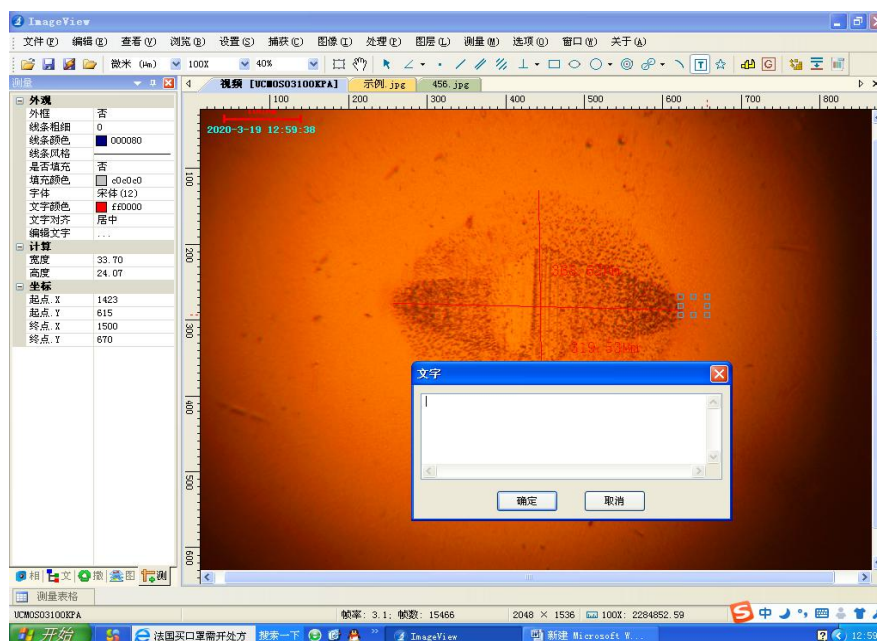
ImageView

文件(F) 编辑(E) 查看(V) 浏览(B) 设置(S) 捕获(C) 图像(I) 处理(P) 图层(L) 测量(M) 选项(O) 窗口(W) 关于(A)

微米 (μm) 100X 40%

测量

视频 [UCMOS03100KPA] 示例.jpg 456.jpg

| 外观 | |
|---|---|
| 外框 | 否 |
| 线条粗细 | 0 |
| 线条颜色 | 000080 |
| 线条风格 | |
| 是否填充 | 否 |
| 填充颜色 | c0c0c0 |
| 字体 | 宋体(12) |
| 文字颜色 | ff0000 |
| 文字对齐 | 居中 |
| 编辑文字 | ... |
| 计算 | |
| 宽度 | 33.70 |
| 高度 | 24.07 |
| 坐标 | |
| 起点.X | 1423 |
| 起点.Y | 615 |
| 终点.X | 1500 |
| 终点.Y | 670 |

100 200 300 400 500 600 700 800

100 200 300 400 500 600

2020-3-19 12:59:38

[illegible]

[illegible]

文字

确定 取消

相 文 撤 图 测

测量表格

UCMOS03100KPA

帧率: 3.1; 帧数: 15466

2048 × 1536 100X: 2284852.59

开始 法国买口罩需开处方 搜索一下 ImageView 新建 Microsoft W... 12:59